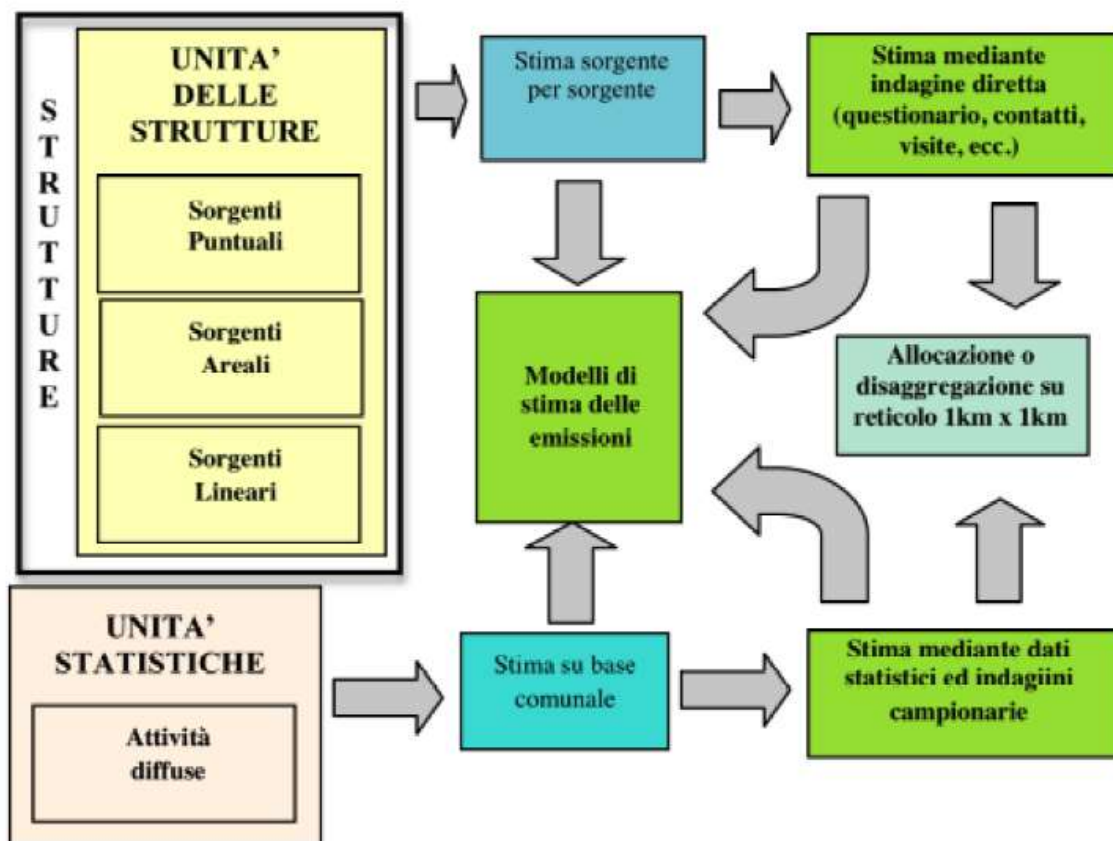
S
T
R
U
T
T
U
R
E

UNITA' DELLE STRUTTURE

Sorgenti Puntuali

Sorgenti Areali

Sorgenti Lineari

Stima sorgente per sorgente

Stima mediante indagine diretta (questionario, contatti, visite, ecc.)

Modelli di stima delle emissioni

Allocazione o disaggregazione su reticolo 1km x 1km

UNITA' STATISTICHE

Attività diffuse

Stima su base comunale

Stima mediante dati statistici ed indagiini campionarie